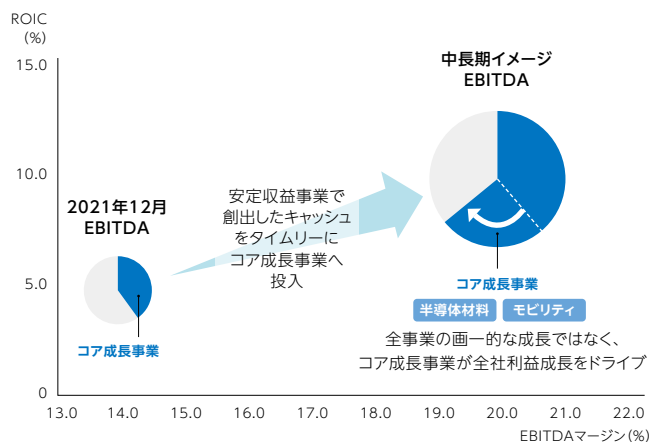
ROIC
(%)

15.0

10.0

5.0

0

13.0 14.0 15.0 16.0 17.0 18.0 19.0 20.0 21.0 22.0

EBITDAマージン(%)

2021年12月
EBITDA

コア成長事業

安定収益事業で創出したキャッシュをタイムリーにコア成長事業へ投入

中長期イメージ
EBITDA

コア成長事業

半導体材料 モビリティ

全事業の画一的な成長ではなく、コア成長事業が全社利益成長をドライブ